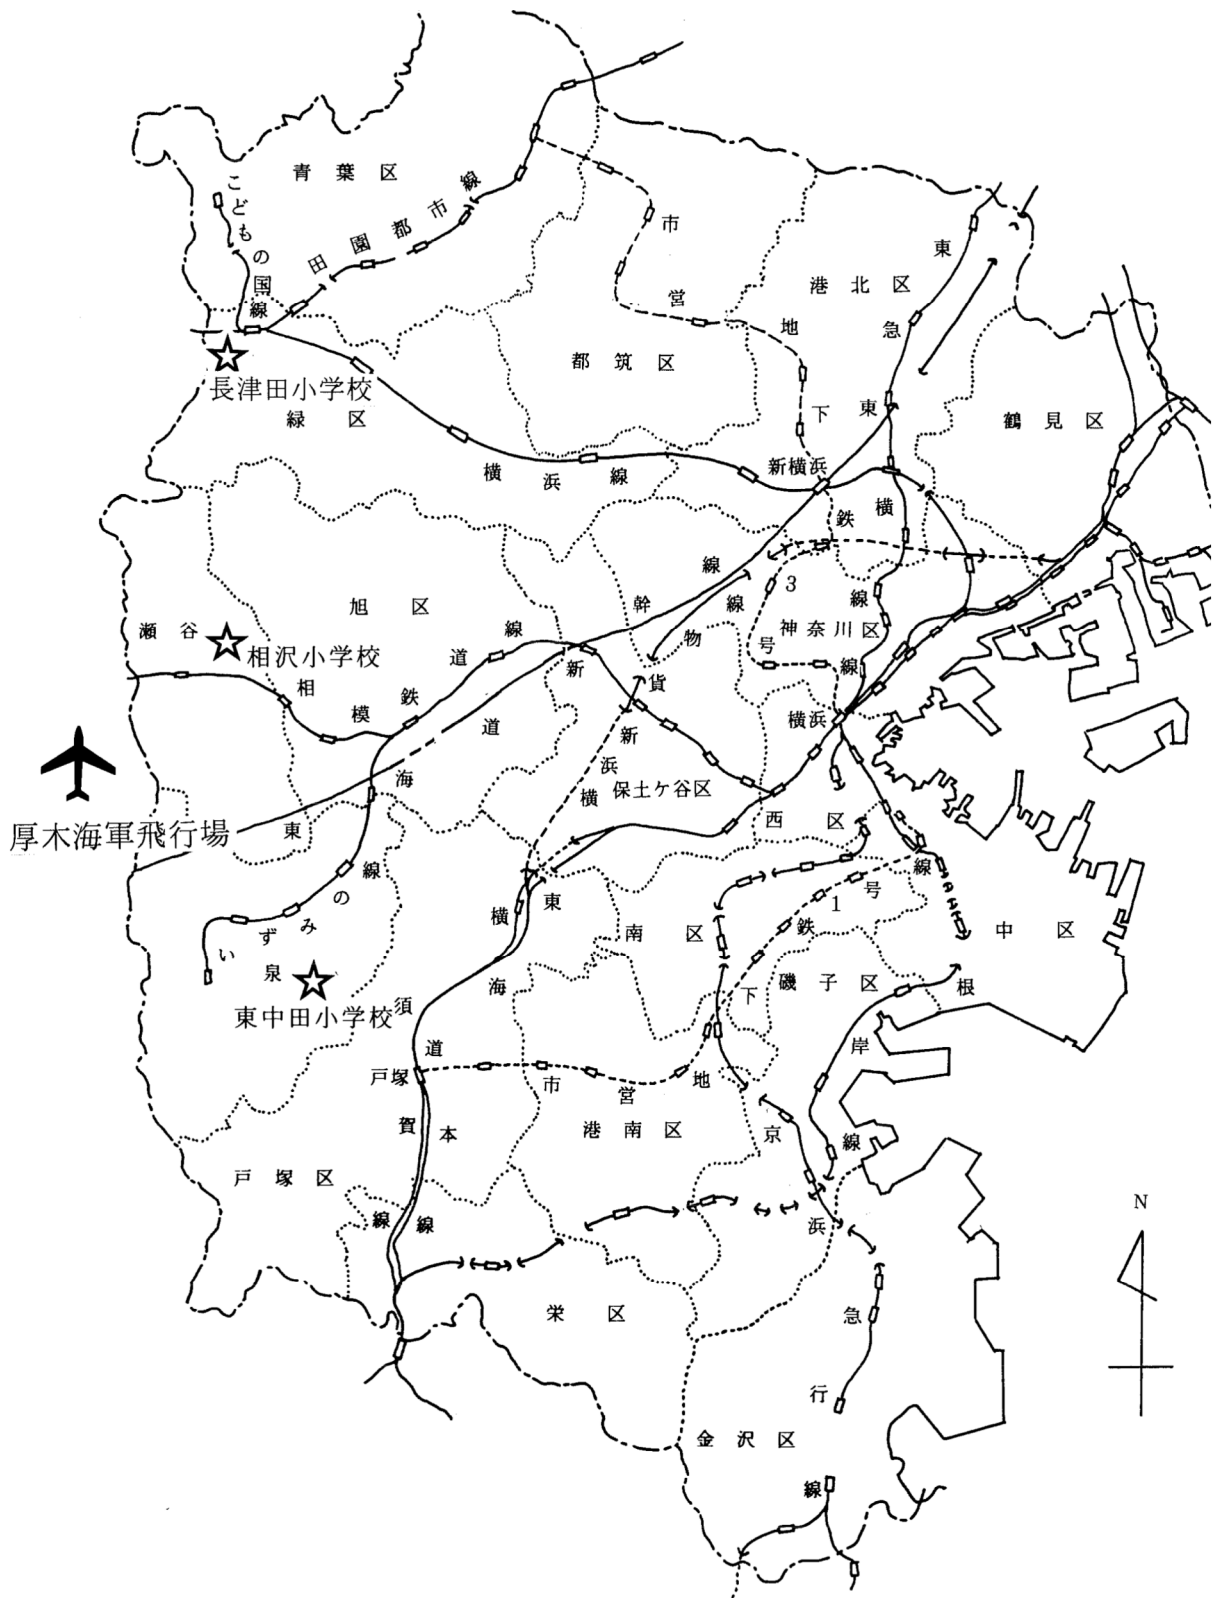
青葉区
こどもの国線
田園都市線
市営地下鉄
東急東横線
港北区
都筑区
長津田小学校
緑区
横浜線
新横浜
鶴見区
旭区
瀬谷
相沢小学校
相模鉄道線
新幹線
貨物線
横浜
神奈川区
3号線
新横浜道
保土ケ谷区
西区
厚木海軍飛行場
東海道線
いずみ野線
泉
東中田小学校
横須賀線
東海道本線
南区
1号線
中区
磯子区
根岸線
戸塚
市営地下鉄
港南区
京浜急行線
戸塚区
栄区
金沢区
N